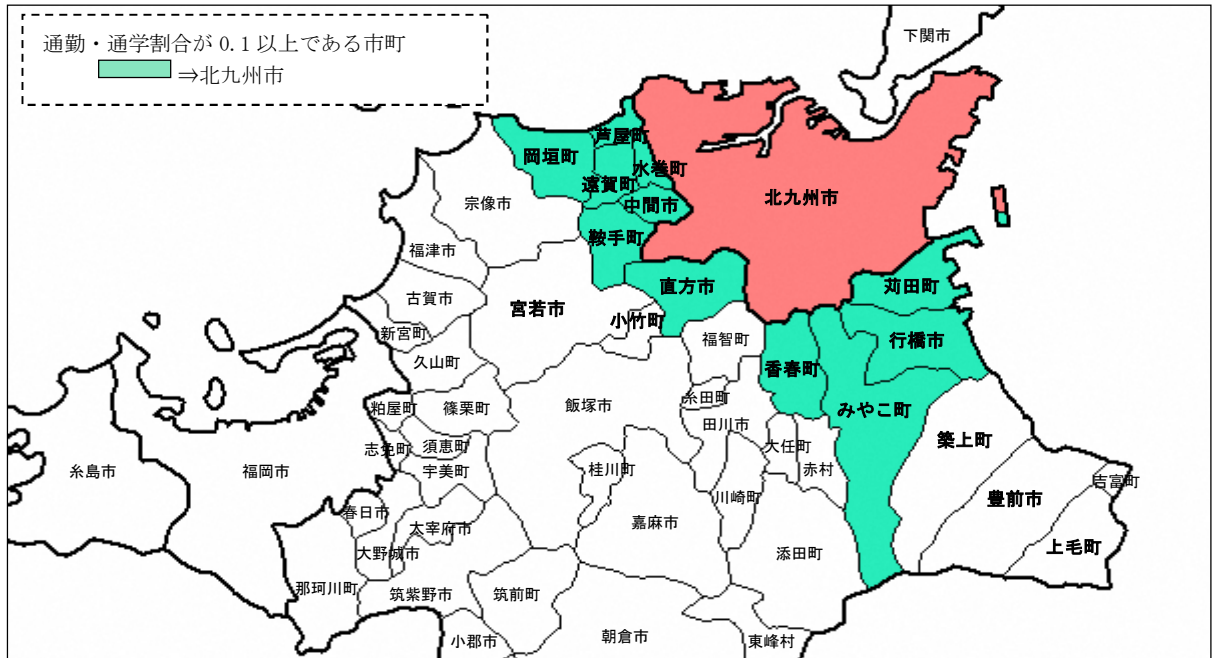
通勤・通学割合が 0.1 以上である市町
⇒北九州市

下関市
芦屋町
岡垣町
水巻町
遠賀町
中間市
北九州市
宗像市
鞍手町
福津市
直方市
苅田町
古賀市
宮若市
小竹町
新宮町
福智町
行橋市
久山町
香春町
粕屋町
篠栗町
飯塚市
糸田町
みやこ町
田川市
志免町
須恵町
大任町
築上町
糸島市
福岡市
宇美町
桂川町
赤村
吉富町
春日市
川崎町
豊前市
太宰府市
嘉麻市
大野城市
添田町
上毛町
那珂川町
筑紫野市
筑前町
小郡市
朝倉市
東峰村